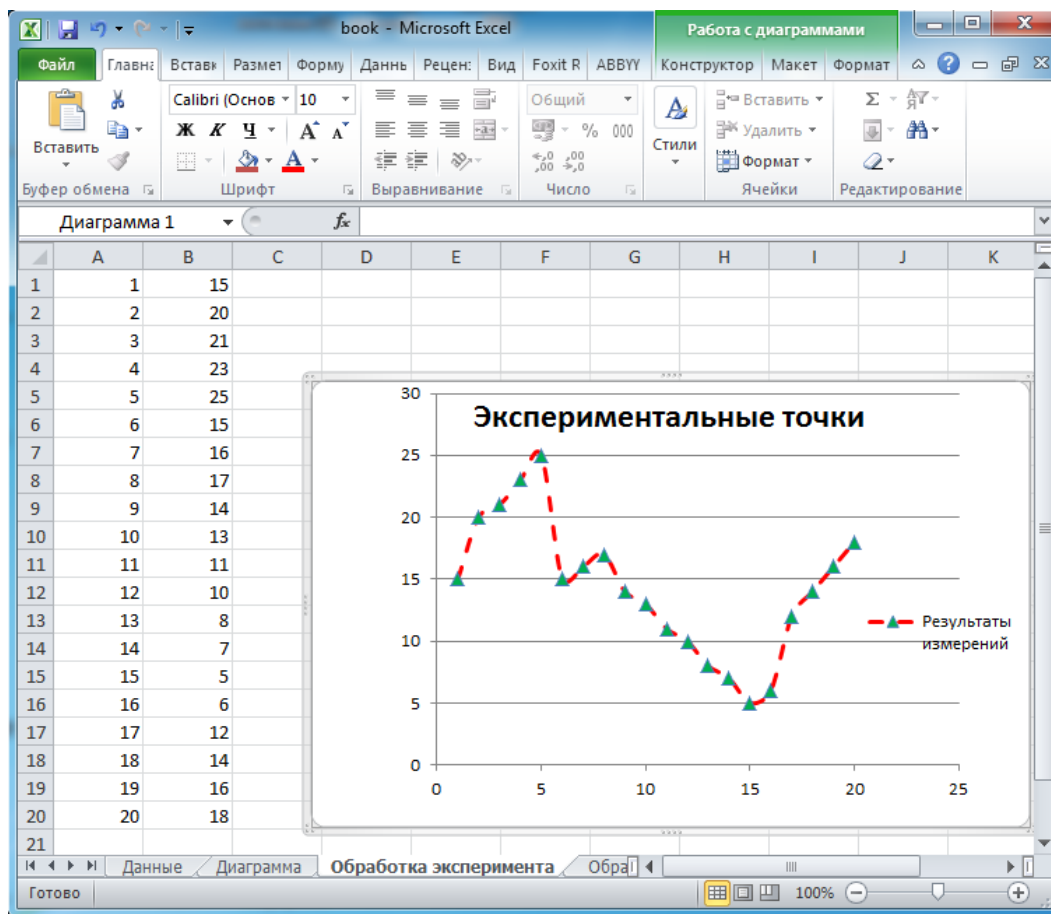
book - Microsoft Excel

Работа с диаграммами

Файл | Главна | Вставк | Размет | Форму | Данны | Рецен: | Вид | Foxit R | ABBYY | Конструктор | Макет | Формат

Вставить
Буфер обмена

Calibri (Основ | 10
Ж К Ч
Шрифт

Выравнивание

Общий
% 000
Число

Стили

Вставить
Удалить
Формат
Ячейки

Σ
Редактирование

Диаграмма 1 | $f_x$

| | A | B | C | D | E | F | G | H | I | J | K |
|---|---|---|---|---|---|---|---|---|---|---|---|
| 1 | 1 | 15 | | | | | | | | | |
| 2 | 2 | 20 | | | | | | | | | |
| 3 | 3 | 21 | | | | | | | | | |
| 4 | 4 | 23 | | | | | | | | | |
| 5 | 5 | 25 | | | | | | | | | |
| 6 | 6 | 15 | | | | | | | | | |
| 7 | 7 | 16 | | | | | | | | | |
| 8 | 8 | 17 | | | | | | | | | |
| 9 | 9 | 14 | | | | | | | | | |
| 10 | 10 | 13 | | | | | | | | | |
| 11 | 11 | 11 | | | | | | | | | |
| 12 | 12 | 10 | | | | | | | | | |
| 13 | 13 | 8 | | | | | | | | | |
| 14 | 14 | 7 | | | | | | | | | |
| 15 | 15 | 5 | | | | | | | | | |
| 16 | 16 | 6 | | | | | | | | | |
| 17 | 17 | 12 | | | | | | | | | |
| 18 | 18 | 14 | | | | | | | | | |
| 19 | 19 | 16 | | | | | | | | | |
| 20 | 20 | 18 | | | | | | | | | |
| 21 | | | | | | | | | | | |

Экспериментальные точки

30
25
20
15
10
5
0
0 5 10 15 20 25

Результаты измерений

Данные | Диаграмма | Обработка эксперимента | Обра

Готово | 100%